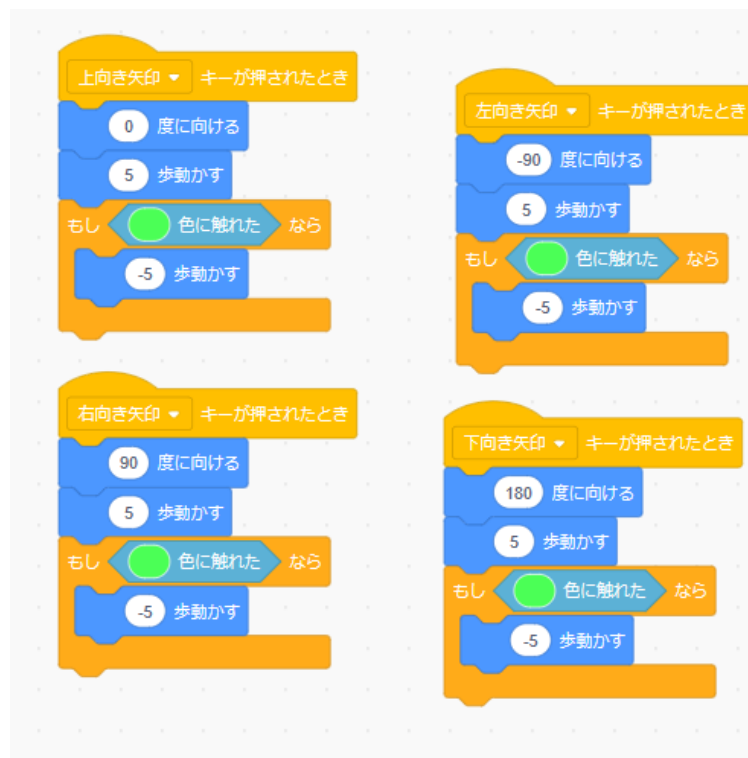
上向き矢印 ▾ キーが押されたとき
0 度に向ける
5 歩動かす
もし 色に触れた なら
-5 歩動かす

右向き矢印 ▾ キーが押されたとき
90 度に向ける
5 歩動かす
もし 色に触れた なら
-5 歩動かす

左向き矢印 ▾ キーが押されたとき
-90 度に向ける
5 歩動かす
もし 色に触れた なら
-5 歩動かす

下向き矢印 ▾ キーが押されたとき
180 度に向ける
5 歩動かす
もし 色に触れた なら
-5 歩動かす